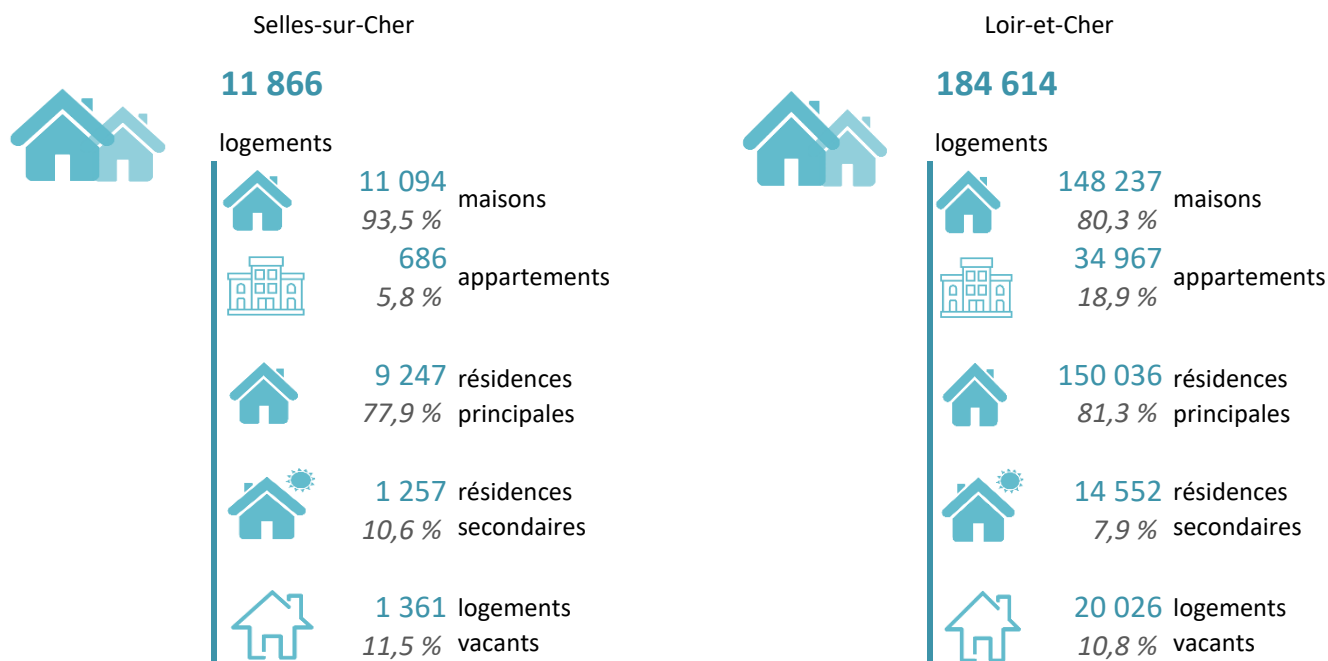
Selles-sur-Cher

11 866

logements

11 094
93,5 %
maisons

686
5,8 %
appartements

9 247
77,9 %
résidences principales

1 257
10,6 %
résidences secondaires

1 361
11,5 %
logements vacants

Loir-et-Cher

184 614

logements

148 237
80,3 %
maisons

34 967
18,9 %
appartements

150 036
81,3 %
résidences principales

14 552
7,9 %
résidences secondaires

20 026
10,8 %
logements vacants